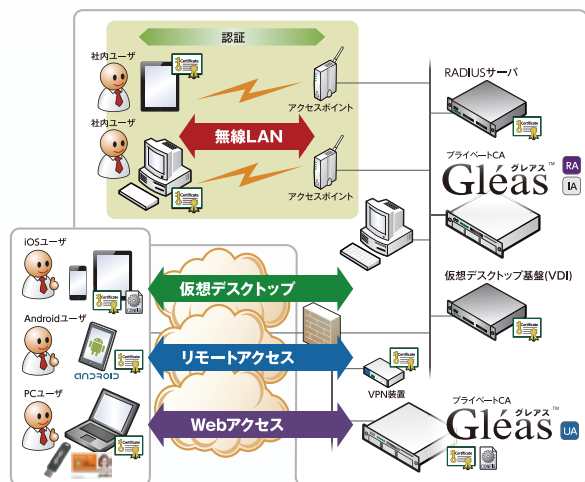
認証

社内ユーザ

社内ユーザ

無線LAN

アクセスポイント

アクセスポイント

RADIUSサーバ

プライベートCA

Gléas™

グレアス

RA

IA

iOSユーザ

Androidユーザ

PCユーザ

仮想デスクトップ

リモートアクセス

Webアクセス

仮想デスクトップ基盤(VDI)

VPN装置

プライベートCA

Gléas™

グレアス

UA